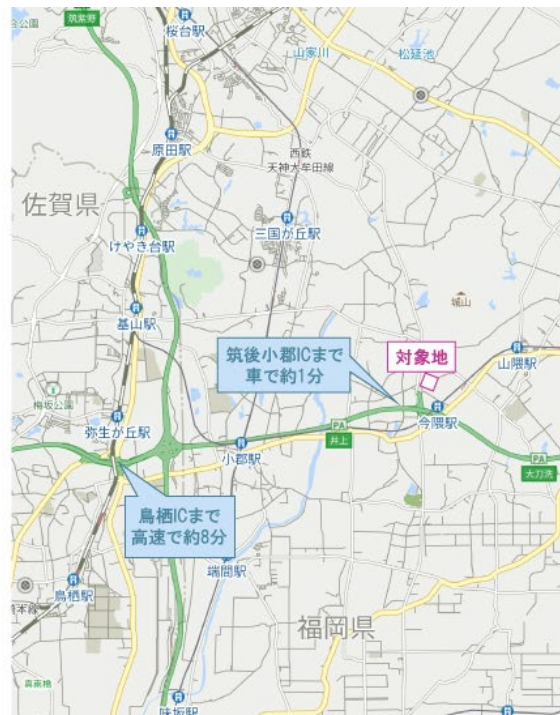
公園
筑紫野
桜台駅
山家川
松延池
原田駅
西鉄
天神大牟田線
佐賀県
けやき台駅
三国が丘駅
城山
基山駅
筑後小郡ICまで
車で約1分
対象地
山隈駅
今隈駅
PA
井上
PA
大刀洗
弥生が丘駅
小郡駅
鳥栖ICまで
高速で約8分
端間駅
鳥栖駅
福岡県
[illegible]